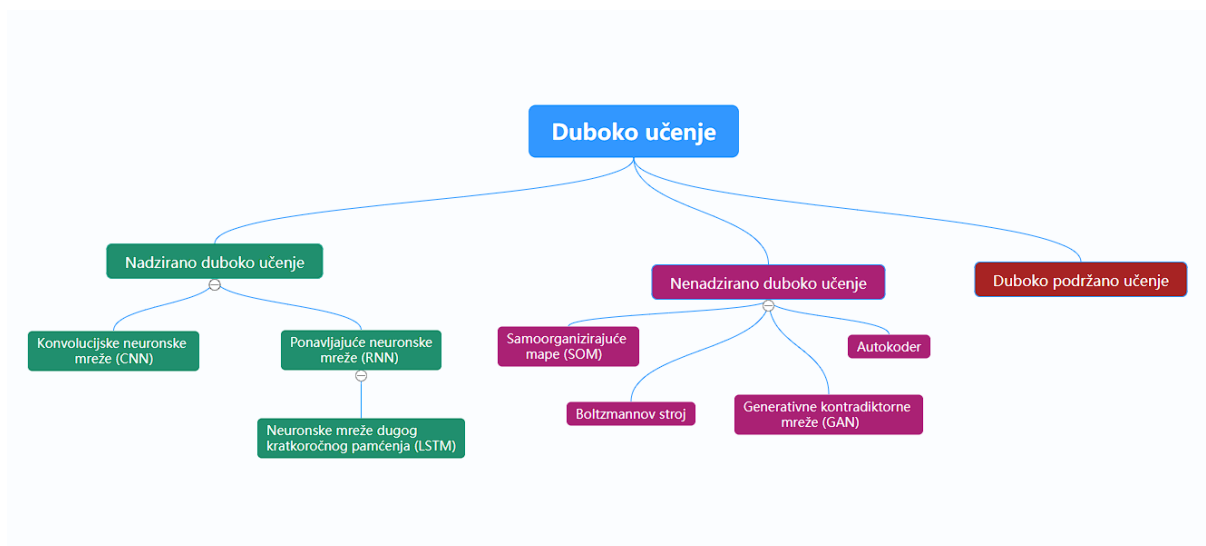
Duboko učenje

Nadzirano duboko učenje

Konvolucijske neuronske mreže (CNN)

Ponavljajuće neuronske mreže (RNN)

Neuronske mreže dugog kratkoročnog pamćenja (LSTM)

Nenadzirano duboko učenje

Samoorganizirajuće mape (SOM)

Autokoder

Boltzmannov stroj

Generativne kontradiktorne mreže (GAN)

Duboko podržano učenje